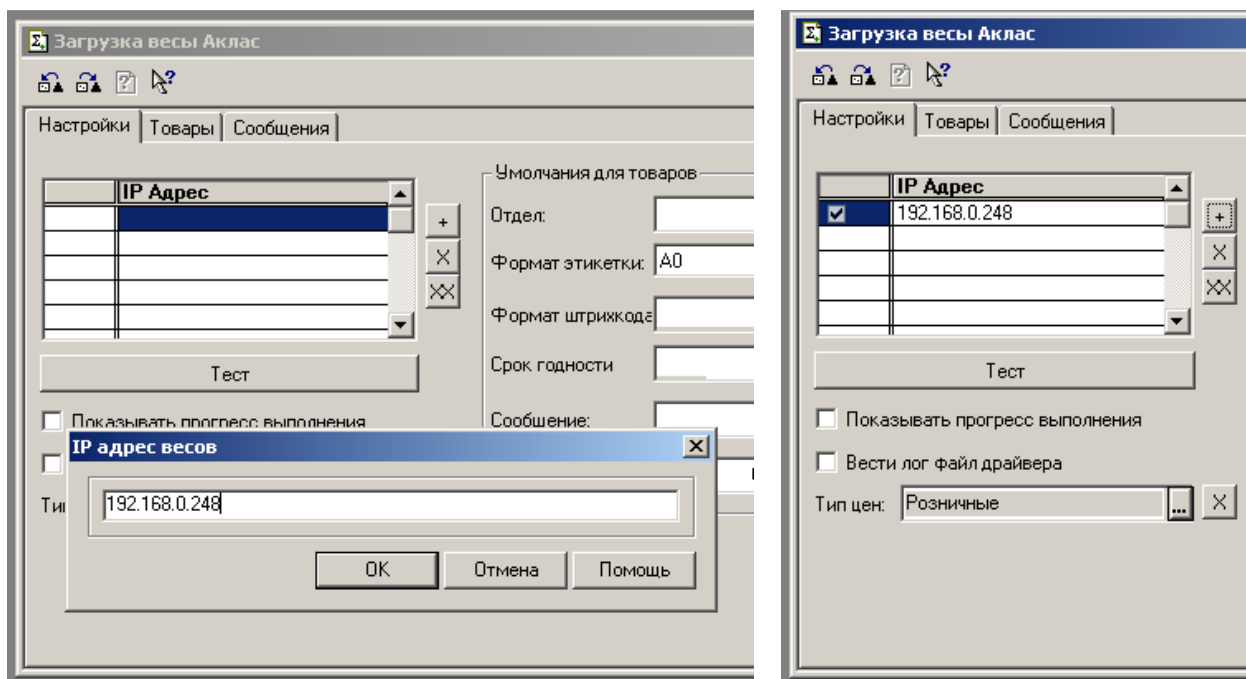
Загрузка весы Аклас

Настройки | Товары | Сообщения

| | IP Адрес |
|---|---|
| | |
| | |
| | |
| | |

+
X
XX

Умолчания для товаров
Отдел:
Формат этикетки: A0
Формат штрихкода
Срок годности
Сообщение:

Тест

Показывать прогресс выполнения

Тип

IP адрес весов
192.168.0.248
OK Отмена Помощь

Загрузка весы Аклас

Настройки | Товары | Сообщения

| | IP Адрес |
|---|---|
| ☑ | 192.168.0.248 |
| | |
| | |
| | |
| | |

+
X
XX

Тест

Показывать прогресс выполнения

Вести лог файл драйвера

Тип цен: Розничные ... X